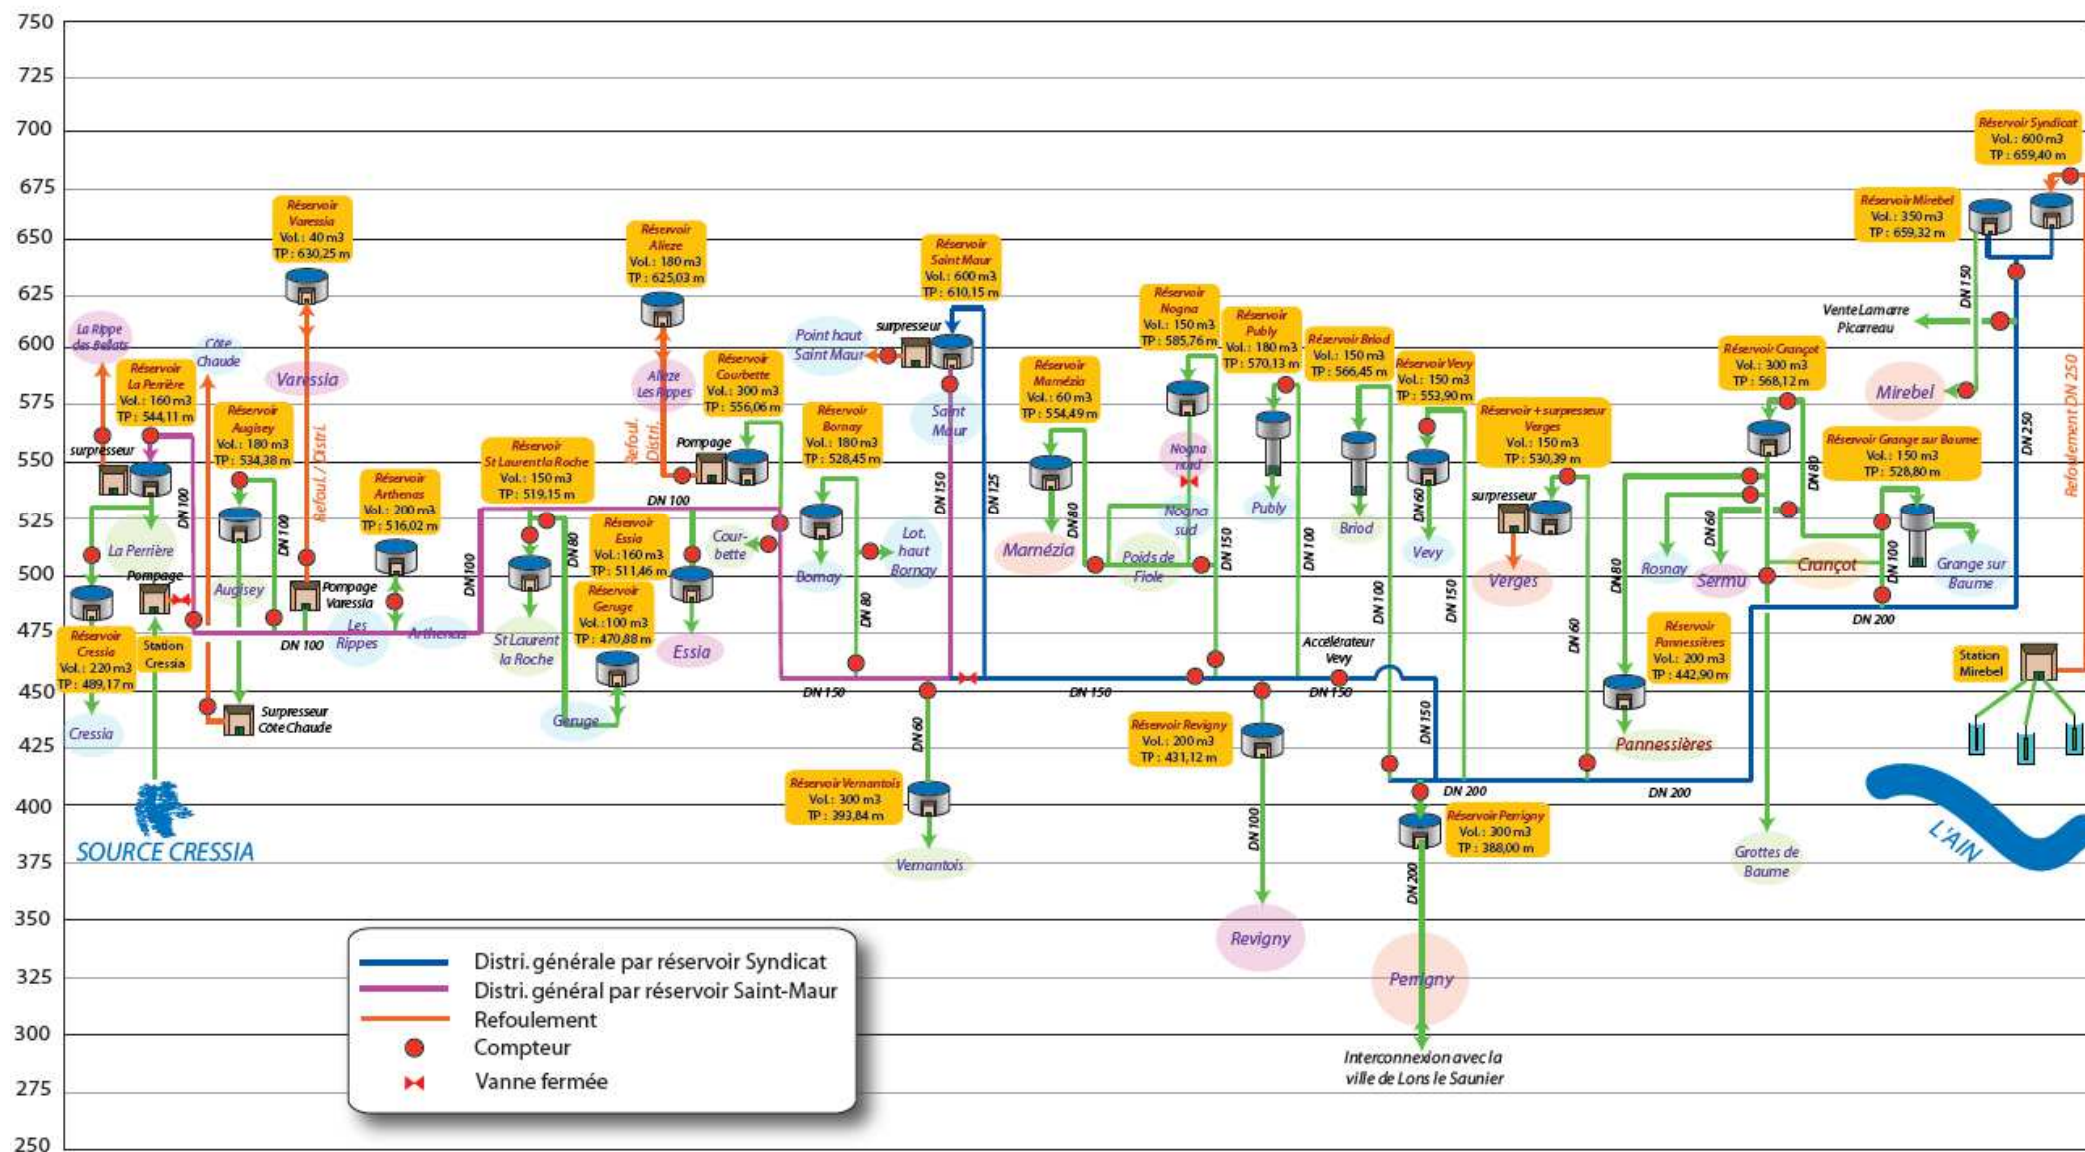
750
725
700
675
650
625
600
575
550
525
500
475
450
425
400
375
350
325
300
275
250

Réservoir Syndicat
Vol. : 600 m3
TP : 659,40 m

Réservoir Mirebel
Vol. : 350 m3
TP : 659,32 m

Réservoir Varessia
Vol. : 40 m3
TP : 630,25 m

Réservoir Alleze
Vol. : 180 m3
TP : 625,03 m

Réservoir Saint Maur
Vol. : 600 m3
TP : 610,15 m

Réservoir Nogna
Vol. : 150 m3
TP : 585,76 m

Réservoir Publy
Vol. : 180 m3
TP : 570,13 m

Réservoir Briod
Vol. : 150 m3
TP : 566,45 m

Réservoir Vevy
Vol. : 150 m3
TP : 553,90 m

Réservoir Crançot
Vol. : 300 m3
TP : 568,12 m

Vente Lamarre
Picarreau

Mirebel

Réservoir Grange sur Baume
Vol. : 150 m3
TP : 528,80 m

La Rippe des Bellats

Côte Chaude

Varessia

Réservoir La Perrière
Vol. : 160 m3
TP : 544,11 m

Réservoir Augisey
Vol. : 180 m3
TP : 534,38 m

Réservoir Arthenas
Vol. : 200 m3
TP : 516,02 m

Réservoir St Laurent la Roche
Vol. : 150 m3
TP : 519,15 m

Réservoir Courbette
Vol. : 300 m3
TP : 556,06 m

Réservoir Bornay
Vol. : 180 m3
TP : 528,45 m

Point haut Saint Maur

surpresseur

Saint Maur

Réservoir Marnézia
Vol. : 60 m3
TP : 554,49 m

Alleze Les Rippes

Refoul. / Distri.

Refoul. Distri.

Pompage

surpresseur

La Perrière

Pompage

Augisey

Pompage Varessia

Les Rippes

Arthenas

DN 100

Réservoir Essia
Vol. : 160 m3
TP : 511,46 m

Réservoir Geruge
Vol. : 100 m3
TP : 470,88 m

Cour-bette

Bornay

Lot. haut Bornay

Marnézia

Poids de Fiole

Nogna nord

Nogna sud

Publy

Briod

Vevy

Réservoir + surpresseur Verges
Vol. : 150 m3
TP : 530,39 m

surpresseur

Verges

Rosnay

Sermu

Crançot

Grange sur Baume

Réservoir Cressia
Vol. : 220 m3
TP : 489,17 m

Station Cressia

St Laurent la Roche

Essia

Accélérateur Vevy

Réservoir Pannessières
Vol. : 200 m3
TP : 442,90 m

Station Mirebel

DN 150
DN 125
DN 80
DN 60
DN 200
DN 250
Refoulement DN 250

Cressia

Surpresseur Côte Chaude

Geruge

Réservoir Vernantois
Vol. : 300 m3
TP : 393,84 m

Réservoir Revigny
Vol. : 200 m3
TP : 431,12 m

Pannessières

Réservoir Perrigny
Vol. : 300 m3
TP : 388,00 m

SOURCE CRESSIA

Vernantois

Grottes de Baume

L'AIN

Revigny

Perrigny

Distri. générale par réservoir Syndicat
Distri. général par réservoir Saint-Maur
Refoulement
Compteur
Vanne fermée

Interconnexion avec la ville de Lons le Saunier